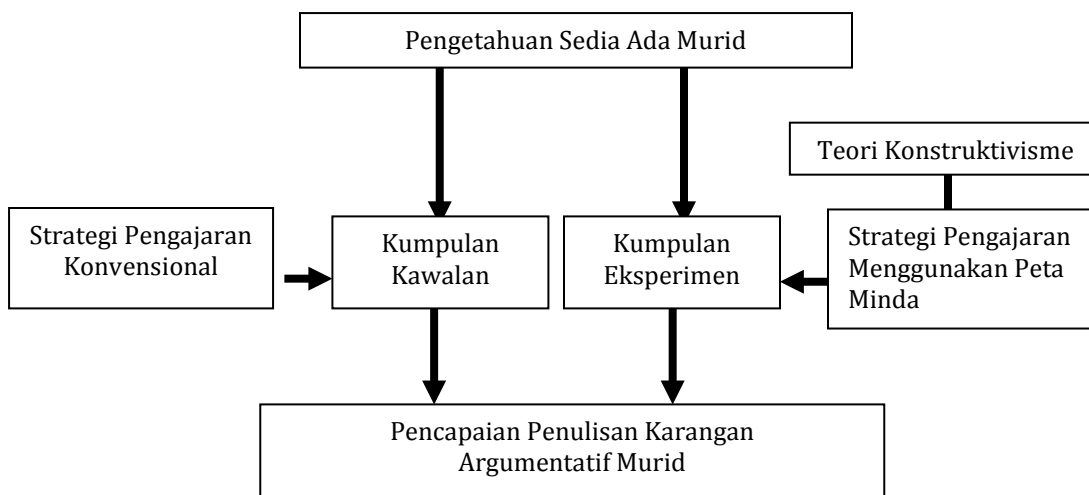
Pengetahuan Sedia Ada Murid

Teori Konstruktivisme

Strategi Pengajaran Konvensional

Kumpulan Kawalan

Kumpulan Eksperimen

Strategi Pengajaran Menggunakan Peta Minda

Pencapaian Penulisan Karangan Argumentatif Murid